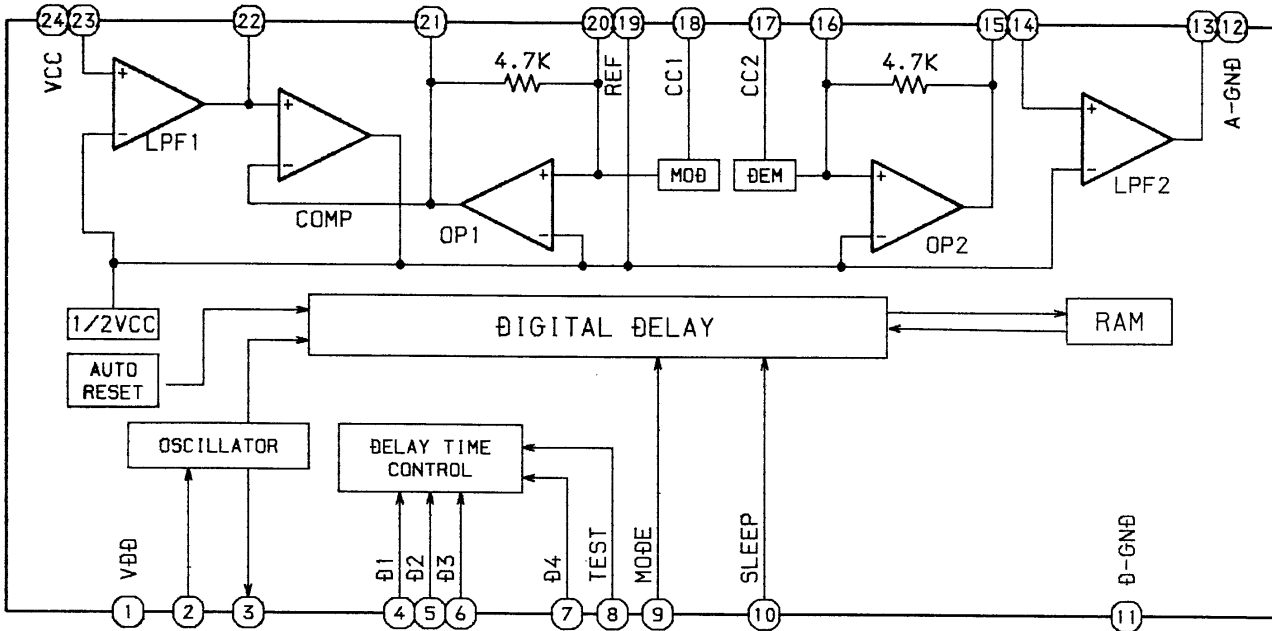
24 23 22 21 20 19 18 17 16 15 14 13 12

VCC

LPF1

4.7K

REF

CC1

CC2

4.7K

A-GNĐ

COMP

OP1

MOĐ

ĐEM

OP2

LPF2

1/2VCC

ĐIGITAL ĐELAY

RAM

AUTO RESET

OSCILLATOR

ĐELAY TIME CONTROL

VĐĐ

Đ1

Đ2

Đ3

Đ4

TEST

MOĐE

SLEEP

Đ-GNĐ

1 2 3 4 5 6 7 8 9 10 11